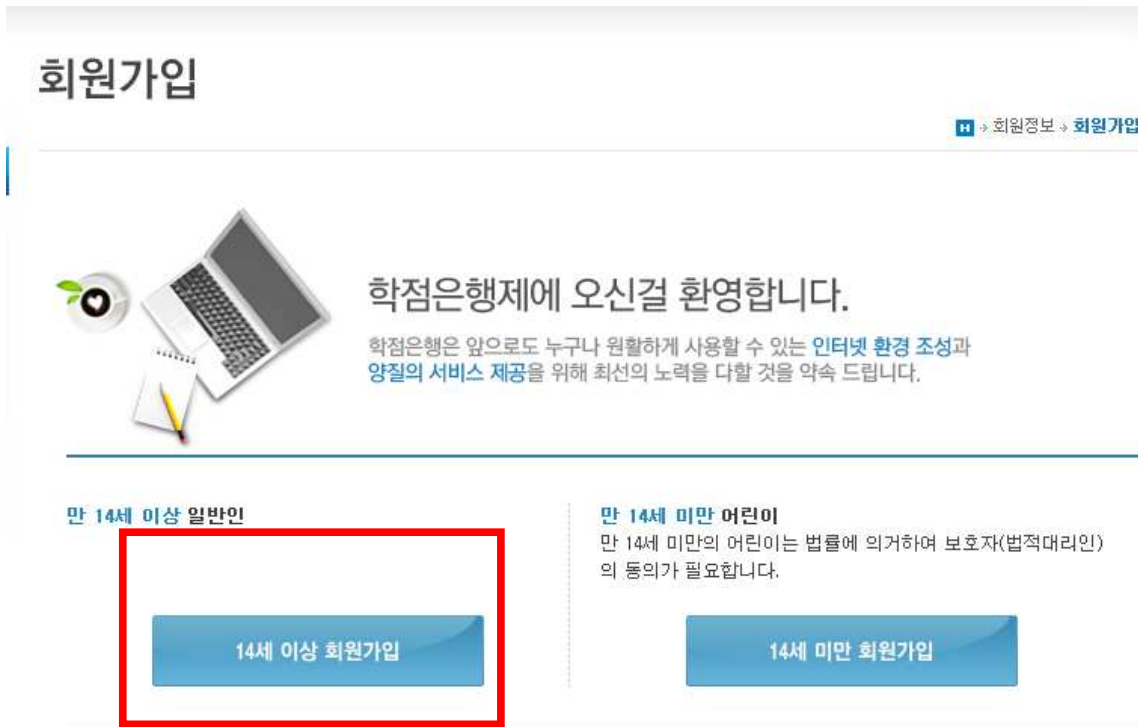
회원가입

H > 회원정보 > 회원가입

학점은행제에 오신걸 환영합니다.

학점은행은 앞으로도 누구나 원활하게 사용할 수 있는 인터넷 환경 조성과 양질의 서비스 제공을 위해 최선의 노력을 다할 것을 약속 드립니다.

만 14세 이상 일반인

14세 이상 회원가입

만 14세 미만 어린이

만 14세 미만의 어린이는 법률에 의거하여 보호자(법적대리인)의 동의가 필요합니다.

14세 미만 회원가입